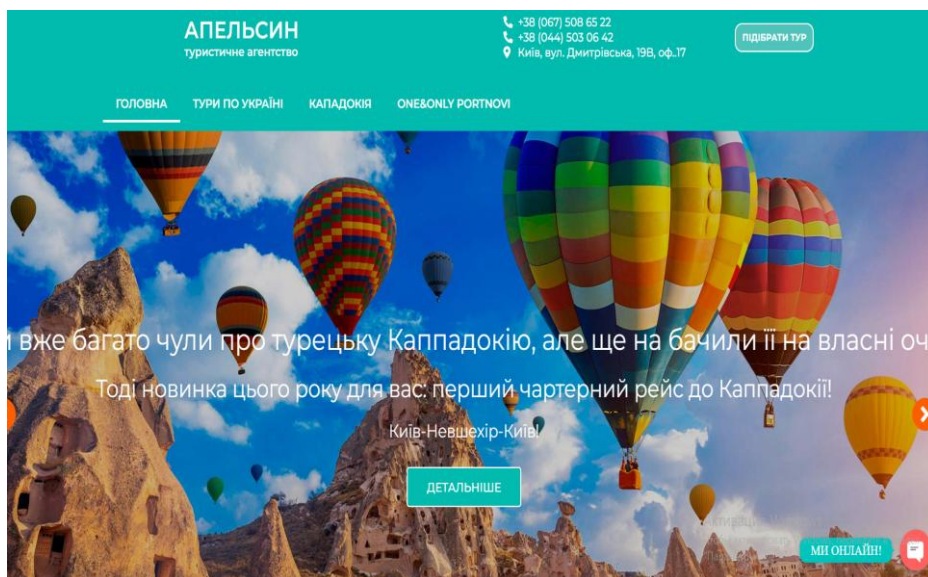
АПЕЛЬСИН
туристичне агентство

+38 (067) 508 65 22
+38 (044) 503 06 42
Київ, вул. Дмитрівська, 19В, оф.17

ПІДІБРАТИ ТУР

ГОЛОВНА ТУРИ ПО УКРАЇНІ КАПАДОКІЯ ONE&ONLY PORTNOVI

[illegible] вже багато чули про турецьку Каппадокію, але ще на бачили її на власні оч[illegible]

Тоді новинка цього року для вас: перший чартерний рейс до Каппадокії!

Київ-Невшехір-Київ!

ДЕТАЛЬНІШЕ

МИ ОНЛАЙН!